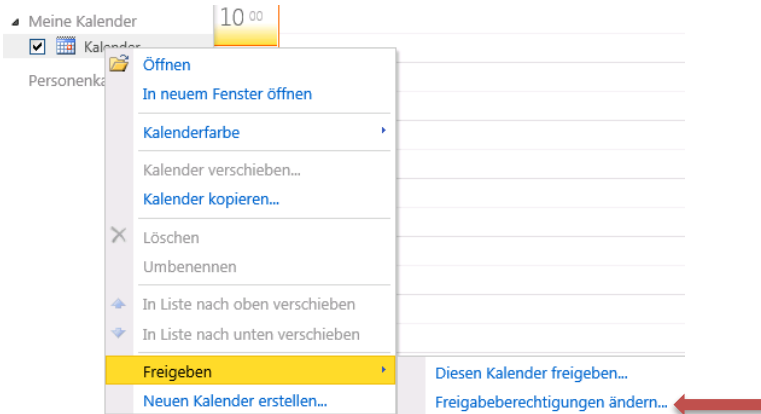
Meine Kalender
Kalender
Personenka
$10^{00}$
Öffnen
In neuem Fenster öffnen
Kalenderfarbe
Kalender verschieben...
Kalender kopieren...
Löschen
Umbenennen
In Liste nach oben verschieben
In Liste nach unten verschieben
Freigeben
Neuen Kalender erstellen...
Diesen Kalender freigeben...
Freigabeberechtigungen ändern...